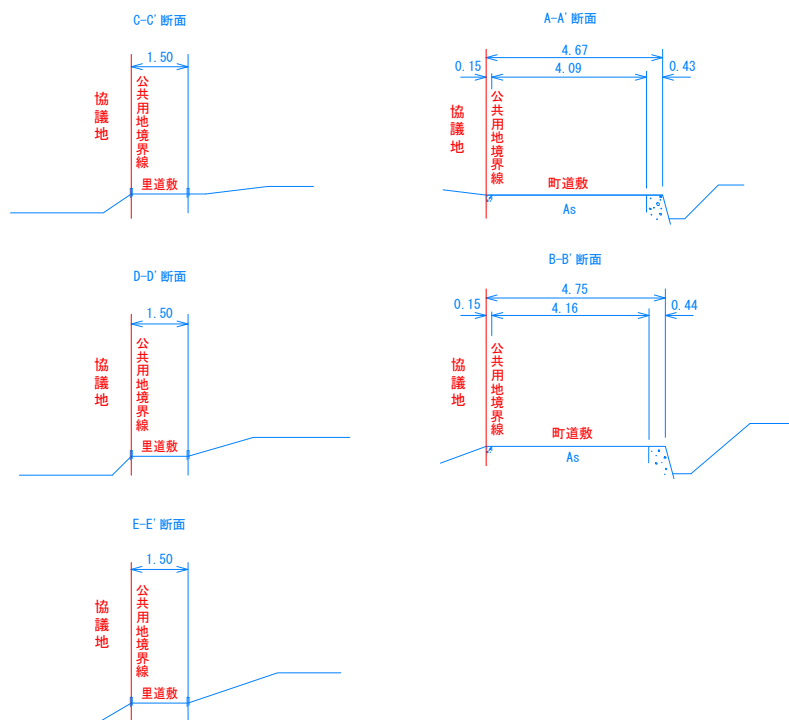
C-C' 断面

1.50

協議地

公共用地境界線

里道敷

A-A' 断面

4.67

0.15

4.09

0.43

協議地

公共用地境界線

町道敷

As

D-D' 断面

1.50

協議地

公共用地境界線

里道敷

B-B' 断面

4.75

0.15

4.16

0.44

協議地

公共用地境界線

町道敷

As

E-E' 断面

1.50

協議地

公共用地境界線

里道敷